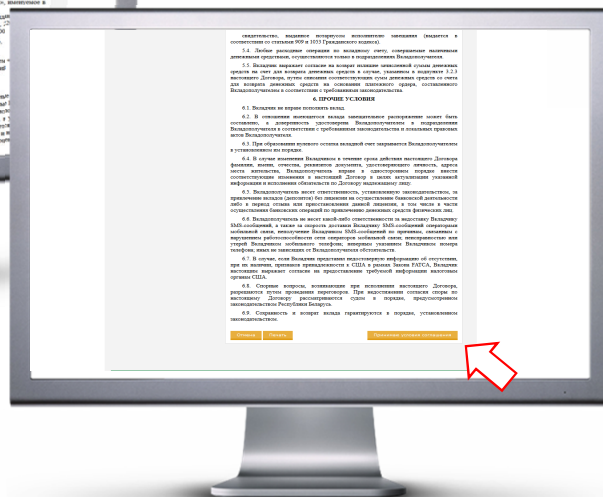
свидетельство, выданное нотариусом исполнителю завещания (выдается в соответствии со статьями 909 и 1035 Гражданского кодекса).

5.4. Любые расходные операции по вкладному счету, совершаемые наличными денежными средствами, осуществляются только в подразделении Вкладополучателя.

5.5. Вкладчик выражает согласие на возврат излишне зачисленной суммы денежных средств на счет для возврата денежных средств в случае, указанном в подпункте 3.2.3 настоящего Договора, путем списания соответствующих сумм денежных средств со счета для возврата денежных средств на основании платежного ордера, составленного Вкладополучателем в соответствии с требованиями законодательства.

6. ПРОЧИЕ УСЛОВИЯ

6.1. Вкладчик не вправе пополнять вклад.

6.2. В отношении имеющегося вклада завещательное распоряжение может быть составлено, а доверенность удостоверена Вкладополучателем в подразделении Вкладополучателя в соответствии с требованиями законодательства и локальных правовых актов Вкладополучателя.

6.3. При образовании нулевого остатка вкладной счет закрывается Вкладополучателем в установленном им порядке.

6.4. В случае изменения Вкладчиком в течение срока действия настоящего Договора фамилии, имени, отчества, реквизитов документа, удостоверяющего личность, адреса места жительства, Вкладополучатель вправе в одностороннем порядке внести соответствующие изменения в настоящий Договор в целях актуализации указанной информации и исполнения обязательств по Договору надлежащему лицу.

6.5. Вкладополучатель несет ответственность, установленную законодательством, за привлечение вкладов (депозитов) без лицензии на осуществление банковской деятельности либо в период отзыва или приостановления данной лицензии, в том числе в части осуществления банковских операций по привлечению денежных средств физических лиц.

6.6. Вкладополучатель не несет какой-либо ответственности за недоставку Вкладчику SMS-сообщений, а также за скорость доставки Вкладчику SMS-сообщений оператором мобильной связи, неполучение Вкладчиком SMS-сообщений по причинам, связанным с нарушением работоспособности сети оператора мобильной связи, непосредственно или утерей Вкладчиком мобильного телефона, неверно указанным Вкладчиком номера телефона, иных не зависящих от Вкладополучателя обстоятельств.

6.7. В случае, если Вкладчик предоставил недостоверную информацию об отсутствии, при их наличии, признаков принадлежности к США в рамках Закона FATCA, Вкладчик настоящим выражает согласие на предоставление требуемой информации налоговым органам США.

6.8. Спорные вопросы, возникающие при исполнении настоящего Договора, разрешаются путем проведения переговоров. При недостижении согласия споры по настоящему Договору рассматриваются судом в порядке, предусмотренном законодательством Республики Беларусь.

6.9. Сохранность и возврат вклада гарантируются в порядке, установленном законодательством.

Отмена Печать Принимаю условия соглашения